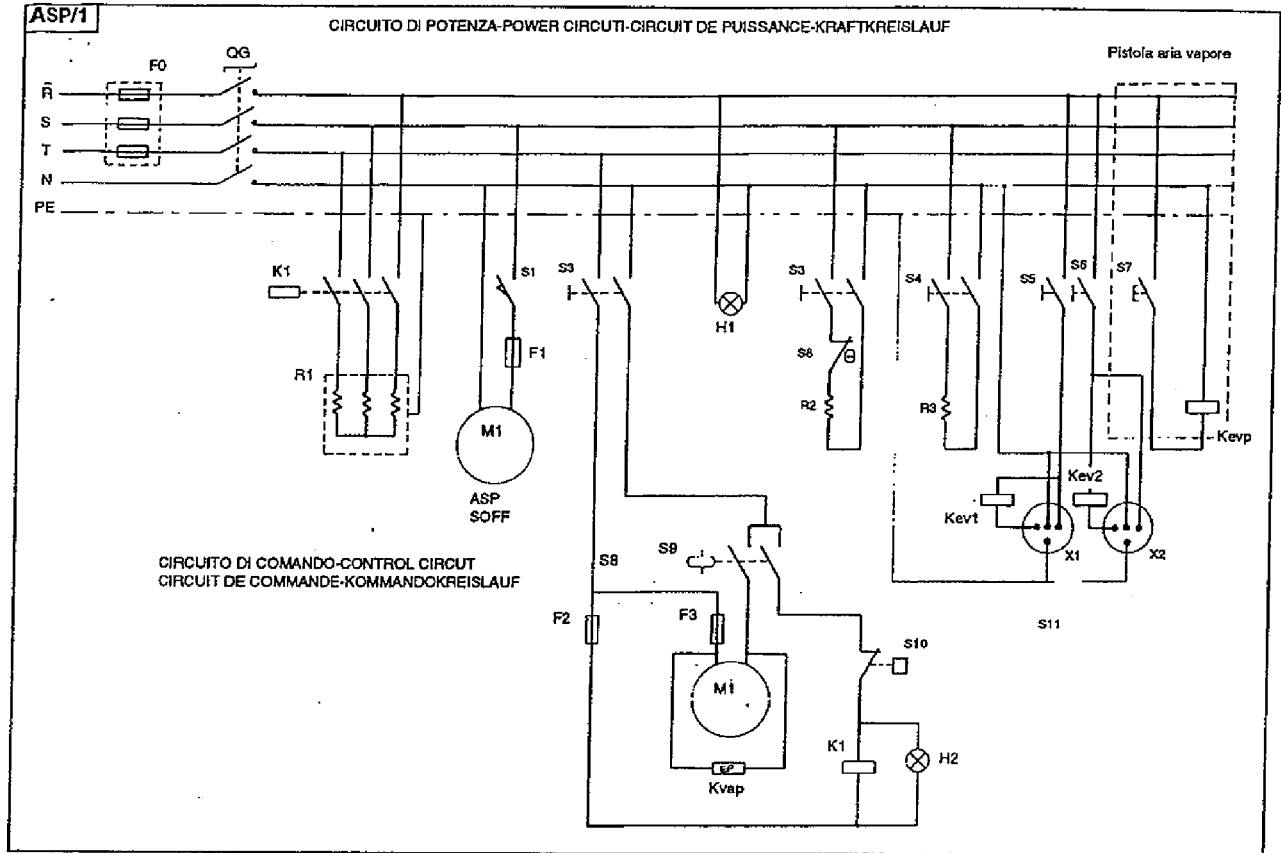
ASP/1

CIRCUITO DI POTENZA-POWER CIRCUTI-CIRCUIT DE PUISSANCE-KRAFTKREISLAUF

F0
QG
Pistola aria vapore
R
S
T
N
PE

K1
S1
S3
S3
S4
S5
S6
S7
F1
H1
S6
R1
R2
R3
M1
Kevp
ASP
SOFF
Kev2
Kev1
X1
X2

CIRCUITO DI COMANDO-CONTROL CIRCUT
CIRCUIT DE COMMANDE-KOMMANDOKREISLAUF

S8
S9
F2
F3
S11
S10
M1
K1
H2
EP
Kvap